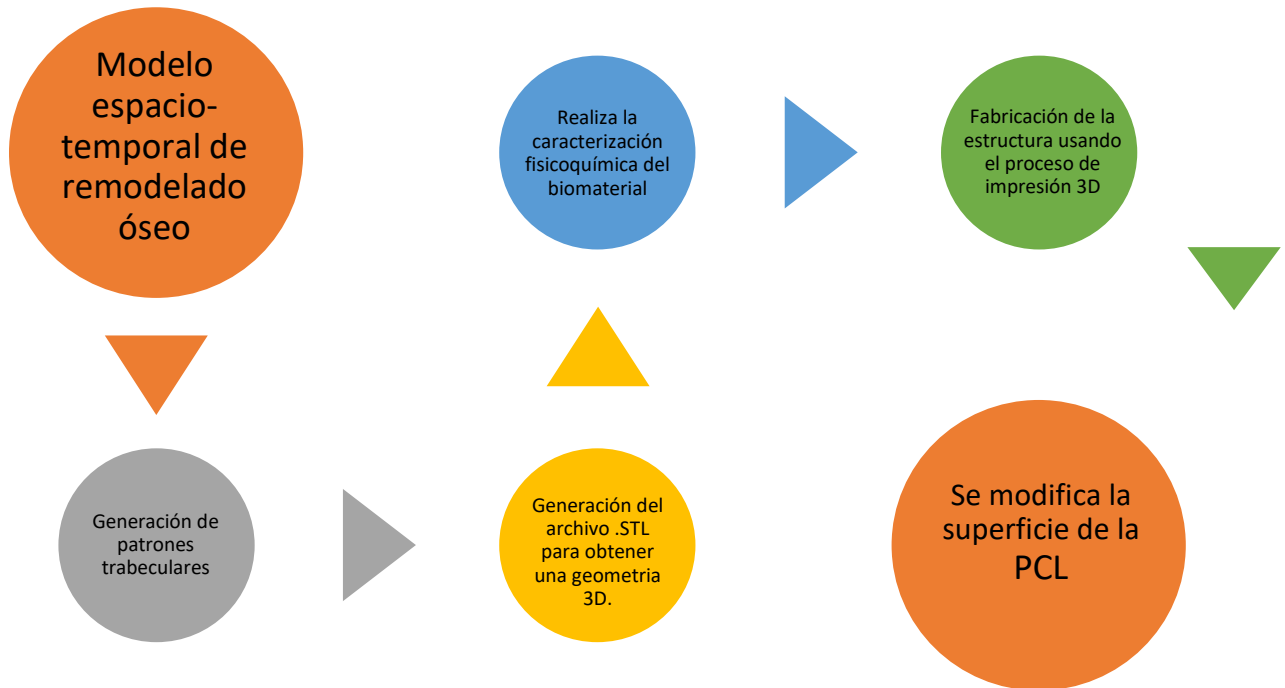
Modelo espacio-temporal de remodelado óseo

Generación de patrones trabeculares

Generación del archivo .STL para obtener una geometria 3D.

Realiza la caracterización fisicoquímica del biomaterial

Fabricación de la estructura usando el proceso de impresión 3D

Se modifica la superficie de la PCL